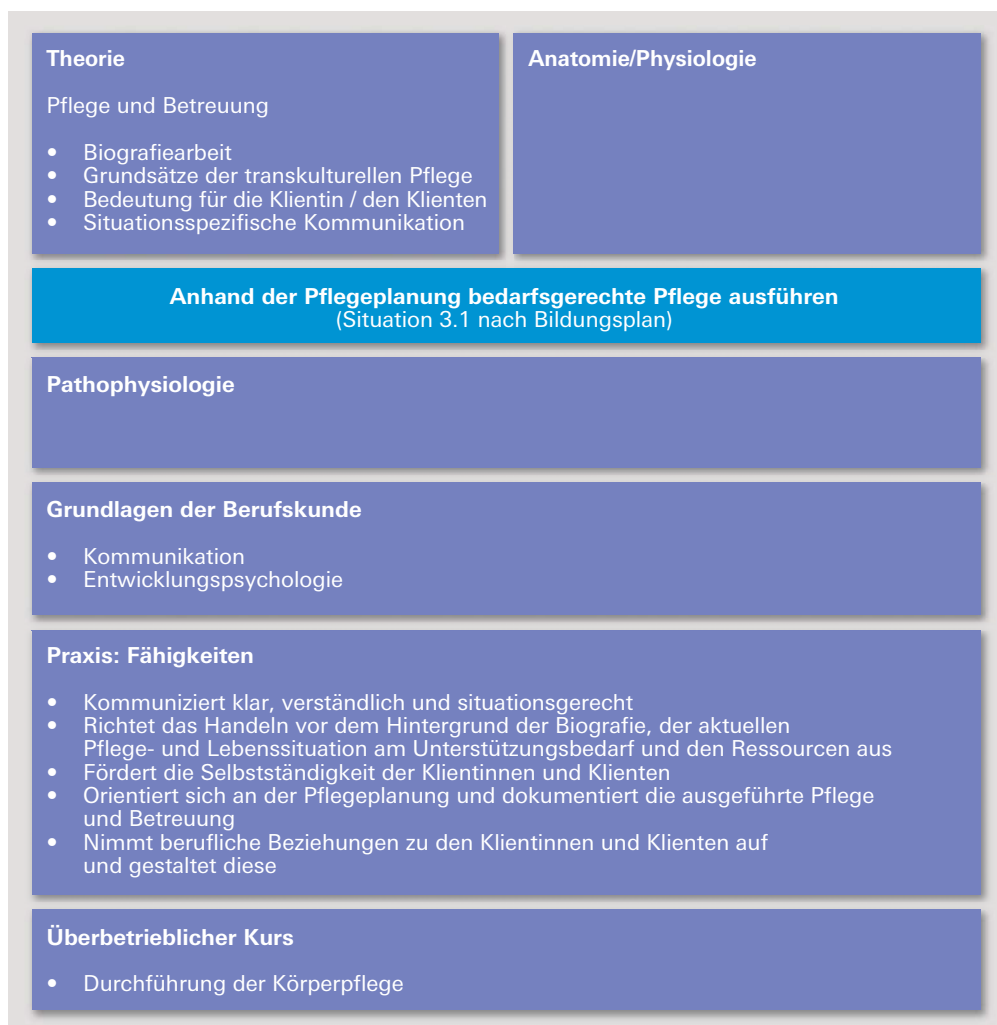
Theorie

Pflege und Betreuung

- Biografiearbeit
- Grundsätze der transkulturellen Pflege
- Bedeutung für die Klientin / den Klienten
- Situationsspezifische Kommunikation

Anatomie/Physiologie

Anhand der Pflegeplanung bedarfsgerechte Pflege ausführen
(Situation 3.1 nach Bildungsplan)

Pathophysiologie

Grundlagen der Berufskunde

- Kommunikation
- Entwicklungspsychologie

Praxis: Fähigkeiten

- Kommuniziert klar, verständlich und situationsgerecht
- Richtet das Handeln vor dem Hintergrund der Biografie, der aktuellen Pflege- und Lebenssituation am Unterstützungsbedarf und den Ressourcen aus
- Fördert die Selbstständigkeit der Klientinnen und Klienten
- Orientiert sich an der Pflegeplanung und dokumentiert die ausgeführte Pflege und Betreuung
- Nimmt berufliche Beziehungen zu den Klientinnen und Klienten auf und gestaltet diese

Überbetrieblicher Kurs

- Durchführung der Körperpflege